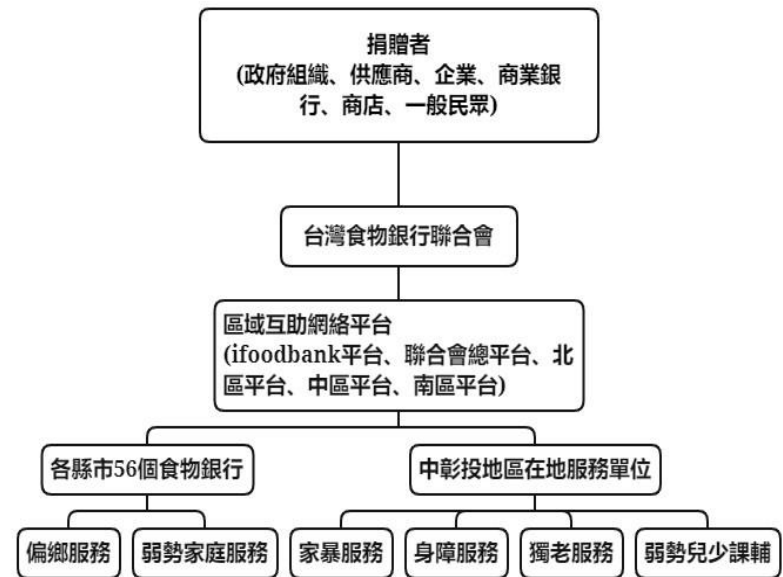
捐贈者
(政府組織、供應商、企業、商業銀行、商店、一般民眾)

台灣食物銀行聯合會

區域互助網絡平台
(ifoodbank平台、聯合會總平台、北區平台、中區平台、南區平台)

各縣市56個食物銀行

中彰投地區在地服務單位

偏鄉服務

弱勢家庭服務

家暴服務

身障服務

獨老服務

弱勢兒少課輔